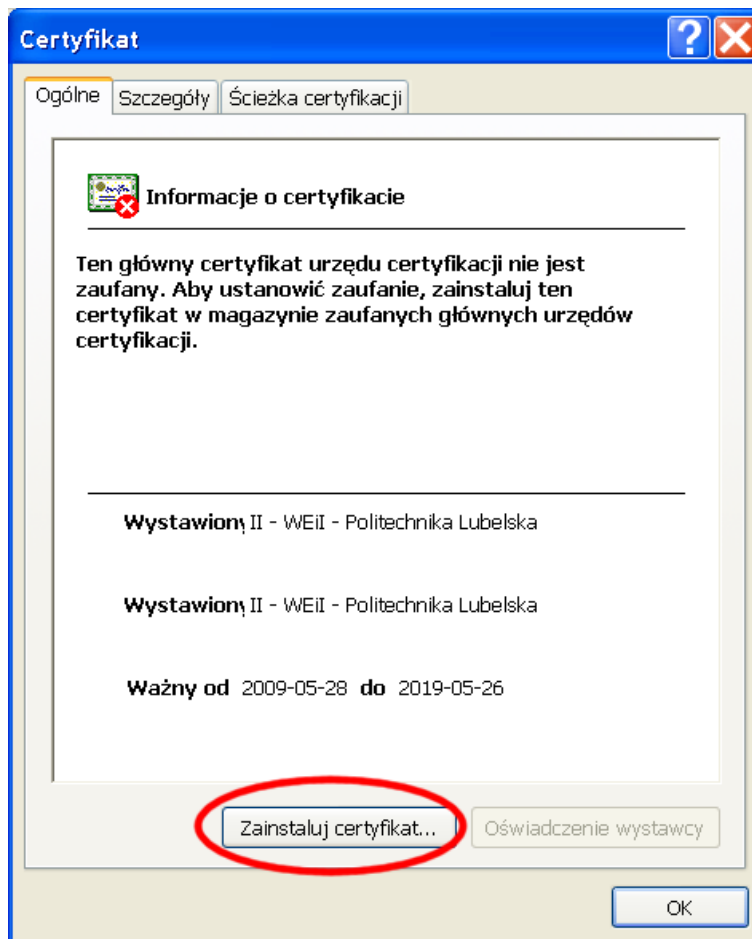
Certyfikat

Ogólne | Szczegóły | Ścieżka certyfikacji

Informacje o certyfikacie

Ten główny certyfikat urzędu certyfikacji nie jest zaufany. Aby ustanowić zaufanie, zainstaluj ten certyfikat w magazynie zaufanych głównych urzędów certyfikacji.

Wystawiony II - WEiI - Politechnika Lubelska

Wystawiony II - WEiI - Politechnika Lubelska

Ważny od 2009-05-28 do 2019-05-26

Zainstaluj certyfikat... | Oświadczenie wystawcy

OK